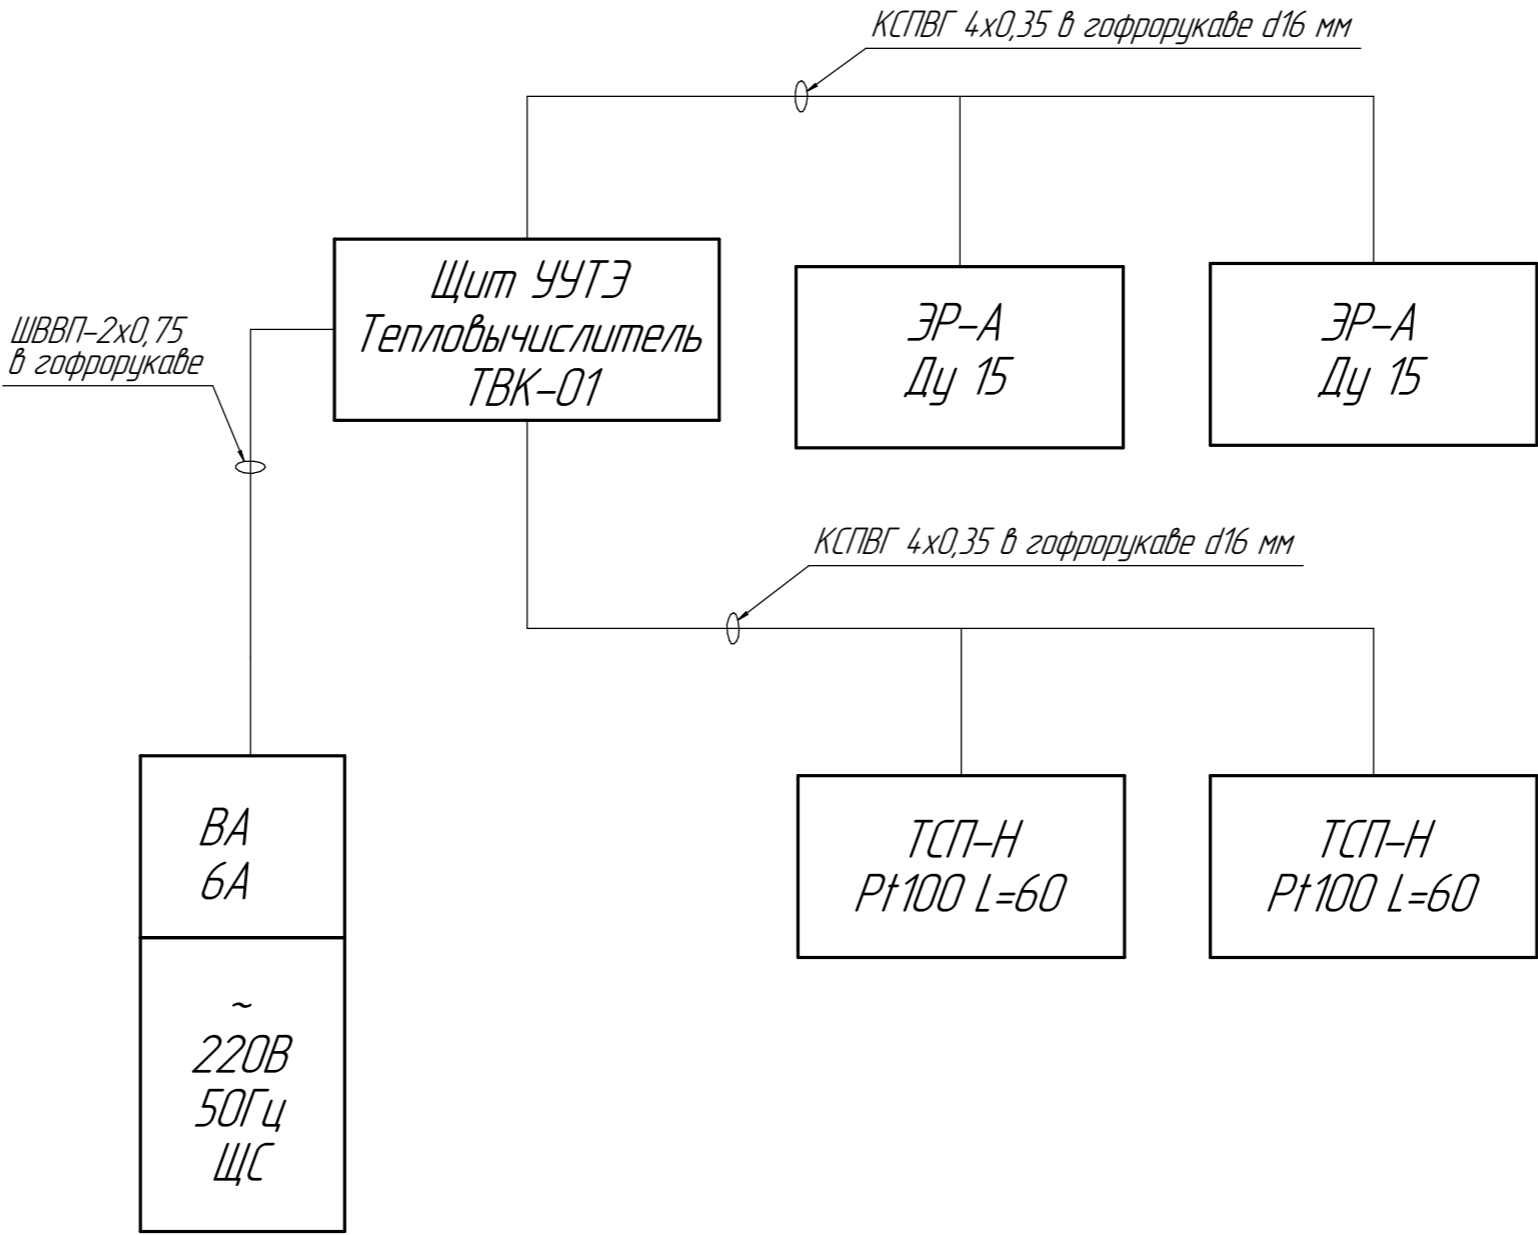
КСПВГ 4х0,35 в гофрорукаве d16 мм

ШВВП-2х0,75
в гофрорукаве

Щит УУТЭ
Тепловычислитель
ТВК-01

ЭР-А
Ду 15

ЭР-А
Ду 15

КСПВГ 4х0,35 в гофрорукаве d16 мм

ВА
6А

~
220В
50Гц
ЩС

ТСП-Н
Pt100 L=60

ТСП-Н
Pt100 L=60